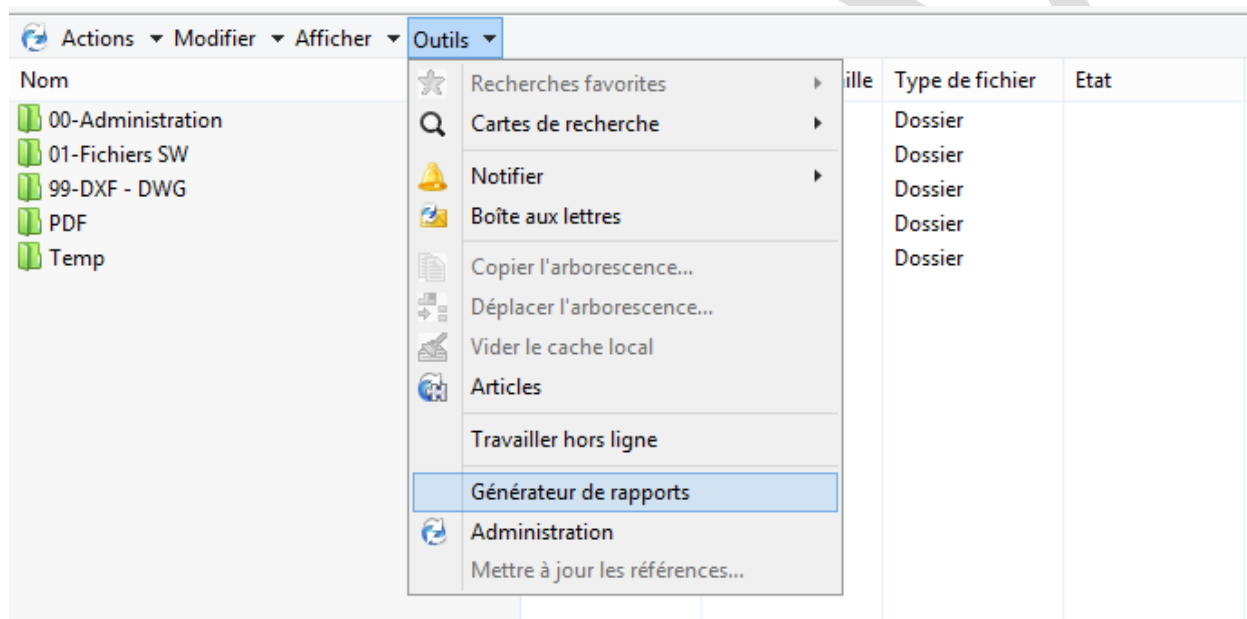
Actions ▾ Modifier ▾ Afficher ▾ Outils ▾

Nom

00-Administration
01-Fichiers SW
99-DXF - DWG
PDF
Temp

Recherches favorites
Cartes de recherche
Notifier
Boîte aux lettres
Copier l'arborescence...
Déplacer l'arborescence...
Vider le cache local
Articles
Travailler hors ligne
Générateur de rapports
Administration
Mettre à jour les références...

ille

| Type de fichier | Etat |
|---|---|
| Dossier | |
| Dossier | |
| Dossier | |
| Dossier | |
| Dossier | |